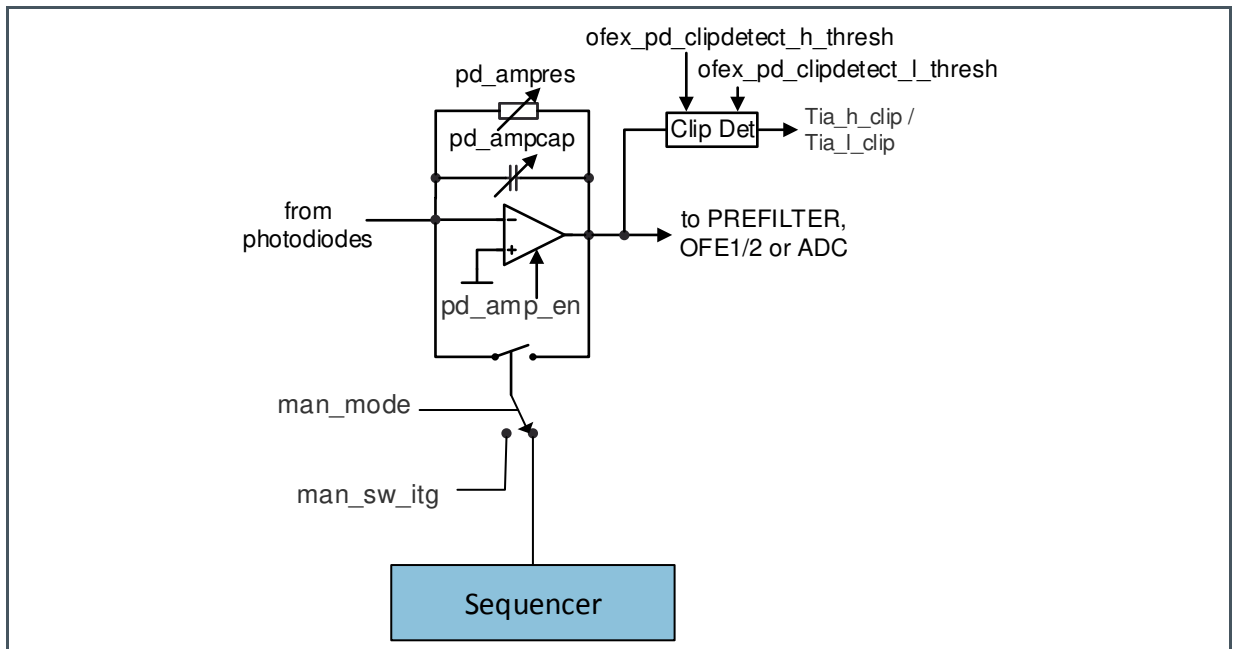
ofex_pd_clipdetect_h_thresh

ofex_pd_clipdetect_l_thresh

pd_ampres

Clip Det

Tia_h_clip /
Tia_l_clip

pd_ampcap

from
photodiodes

-

+

to PREFILTER,
OFE1/2 or ADC

pd_amp_en

man_mode

man_sw_itg

Sequencer